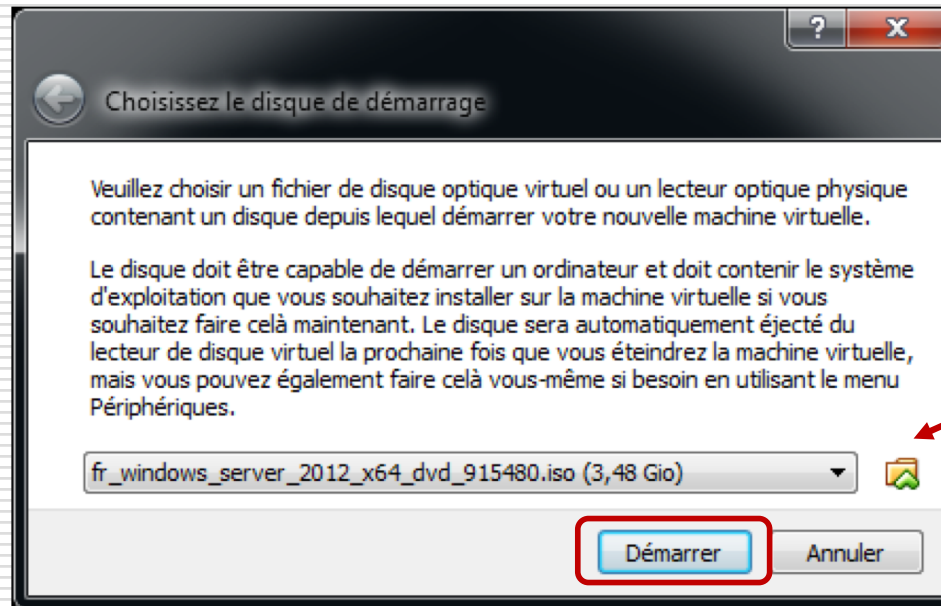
?
X

Choisissez le disque de démarrage

Veuillez choisir un fichier de disque optique virtuel ou un lecteur optique physique contenant un disque depuis lequel démarrer votre nouvelle machine virtuelle.

Le disque doit être capable de démarrer un ordinateur et doit contenir le système d'exploitation que vous souhaitez installer sur la machine virtuelle si vous souhaitez faire celà maintenant. Le disque sera automatiquement éjecté du lecteur de disque virtuel la prochaine fois que vous éteindrez la machine virtuelle, mais vous pouvez également faire celà vous-même si besoin en utilisant le menu Périphériques.

fr_windows_server_2012_x64_dvd_915480.iso (3,48 Gio)

Démarrer
Annuler